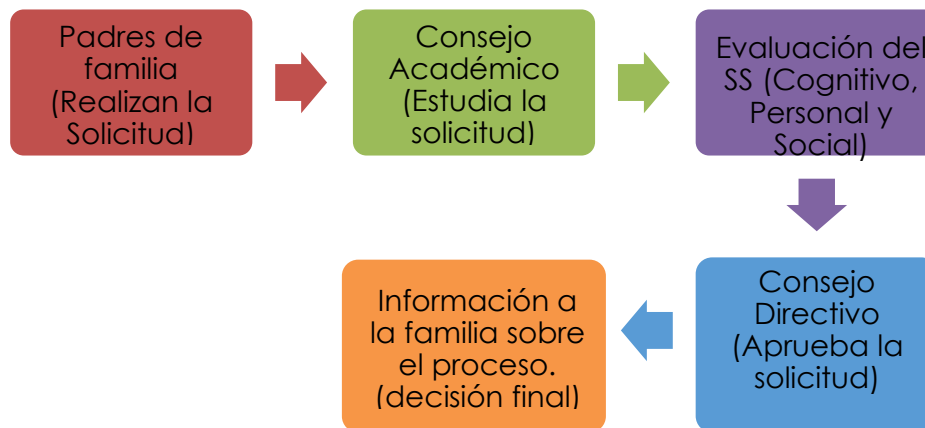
Padres de familia (Realizan la Solicitud)

Consejo Académico (Estudia la solicitud)

Evaluación del SS (Cognitivo, Personal y Social)

Consejo Directivo (Aprueba la solicitud)

Información a la familia sobre el proceso. (decisión final)